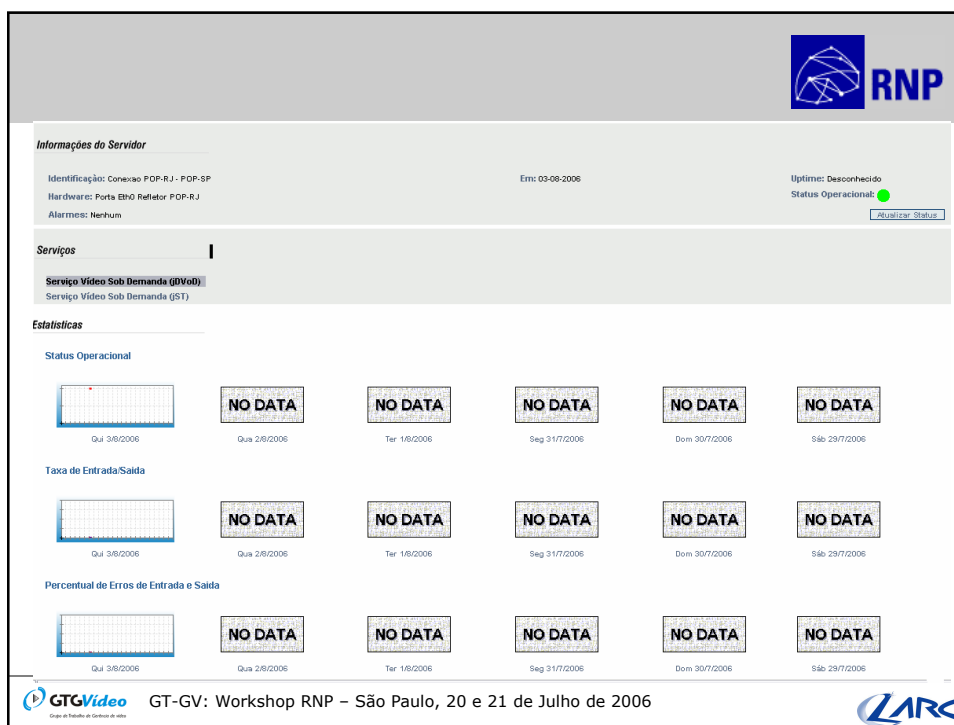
RNP

Informações do Servidor

Identificação: Conexao POP-RJ - POP-SP

Em: 03-08-2006

Uptime: Desconhecido

Hardware: Porta Eth0 Refletor POP-RJ

Status Operacional:

Alarmes: Nenhum

Atualizar Status

Serviços

Serviço Vídeo Sob Demanda (jDVoD)
Serviço Vídeo Sob Demanda (jST)

Estatísticas

Status Operacional

| Qui 3/8/2006 | NO DATA Qua 2/8/2006 | NO DATA Ter 1/8/2006 | NO DATA Seg 31/7/2006 | NO DATA Dom 30/7/2006 | NO DATA Sáb 29/7/2006 |
|---|---|---|---|---|---|

Taxa de Entrada/Saida

| Qui 3/8/2006 | NO DATA Qua 2/8/2006 | NO DATA Ter 1/8/2006 | NO DATA Seg 31/7/2006 | NO DATA Dom 30/7/2006 | NO DATA Sáb 29/7/2006 |
|---|---|---|---|---|---|

Percentual de Erros de Entrada e Saida

| Qui 3/8/2006 | NO DATA Qua 2/8/2006 | NO DATA Ter 1/8/2006 | NO DATA Seg 31/7/2006 | NO DATA Dom 30/7/2006 | NO DATA Sáb 29/7/2006 |
|---|---|---|---|---|---|

GTGVideo Grupo de Trabalho de Gerência de vídeo

GT-GV: Workshop RNP – São Paulo, 20 e 21 de Julho de 2006

LARC